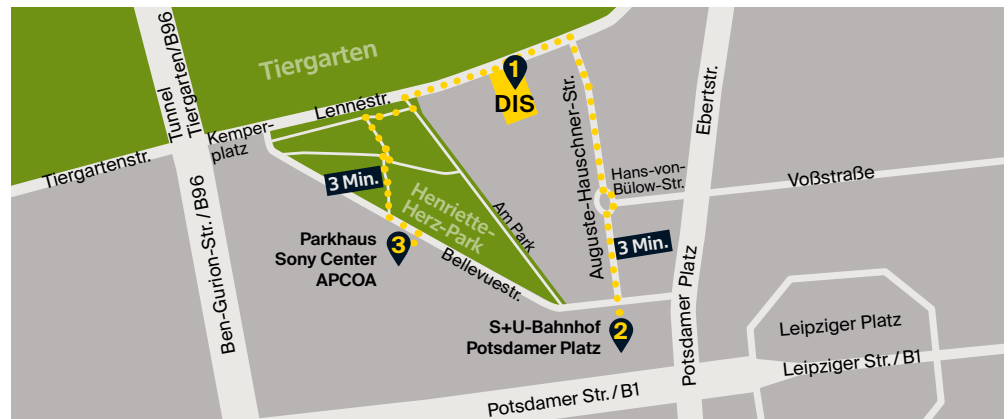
Tiergarten

Tunnel Tiergarten/B96

Lennéstr.

1
DIS

Kemperplatz

Tiergartenstr.

Auguste-Hauschner-Str.

Ebertstr.

Hans-von-Bülow-Str.

Voßstraße

3 Min.

Henriette-Herz-Park

Am Park

Ben-Gurion-Str./B96

Parkhaus
Sony Center
APCOA
3

Bellevuestr.

3 Min.

Potsdamer Platz

S+U-Bahnhof
Potsdamer Platz
2

Leipziger Platz

Leipziger Str./B1

Potsdamer Str./B1